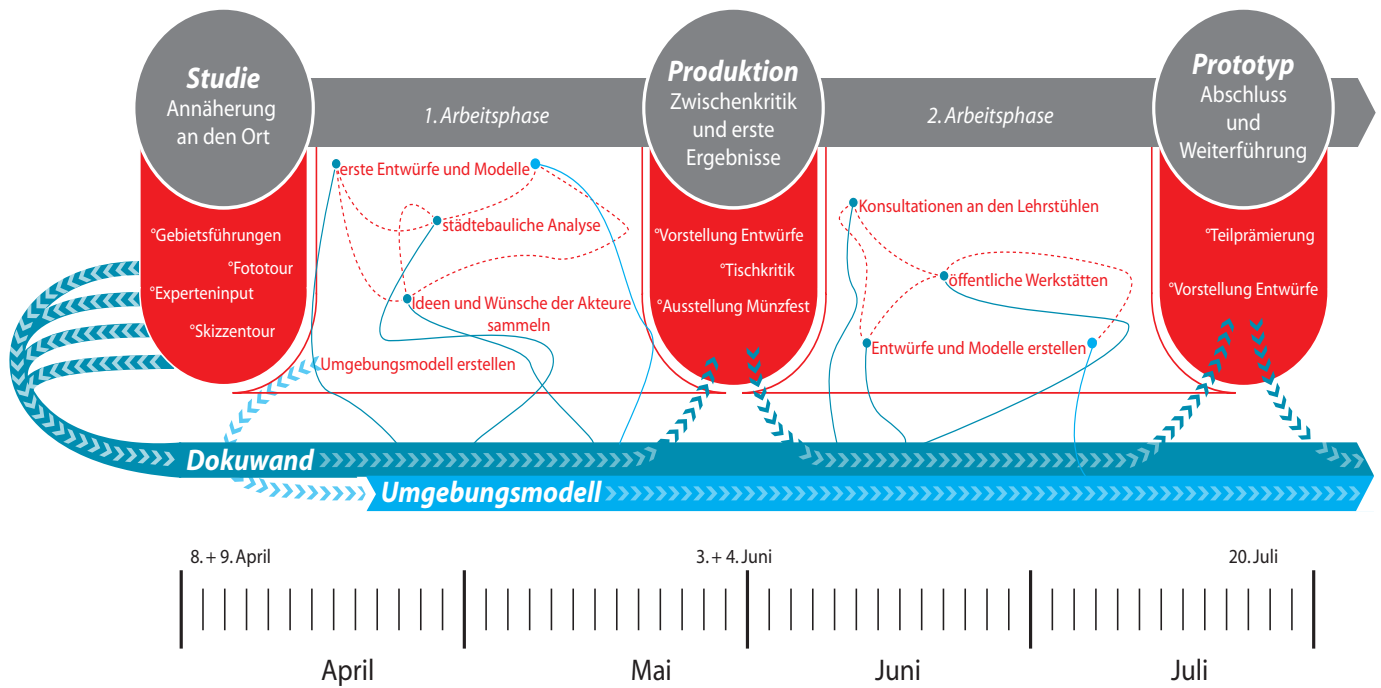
Studie
Annäherung an den Ort

1. Arbeitsphase

Produktion
Zwischenkritik und erste Ergebnisse

2. Arbeitsphase

Prototyp
Abschluss und Weiterführung

°Gebietsführungen
°Fototour
°Experteninput
°Skizzentour

erste Entwürfe und Modelle
städtebauliche Analyse
Ideen und Wünsche der Akteure sammeln
Umgebungsmodell erstellen

°Vorstellung Entwürfe
°Tischkritik
°Ausstellung Münzfest

Konsultationen an den Lehrstühlen
öffentliche Werkstätten
Entwürfe und Modelle erstellen

°Teilprämierung
°Vorstellung Entwürfe

Dokuwand
Umgebungsmodell

8. + 9. April
3. + 4. Juni
20. Juli

April
Mai
Juni
Juli